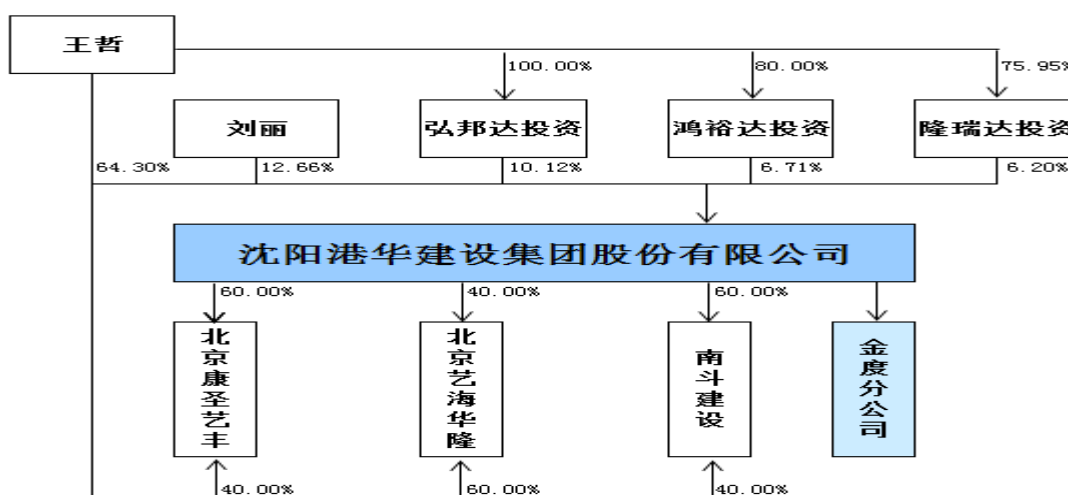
王哲

100.00%

80.00%

75.95%

刘丽

弘邦达投资

鸿裕达投资

隆瑞达投资

64.30%

12.66%

10.12%

6.71%

6.20%

沈阳港华建设集团股份有限公司

60.00%

40.00%

60.00%

北京康圣艺丰

北京艺海华隆

南斗建设

金度分公司

40.00%

60.00%

40.00%